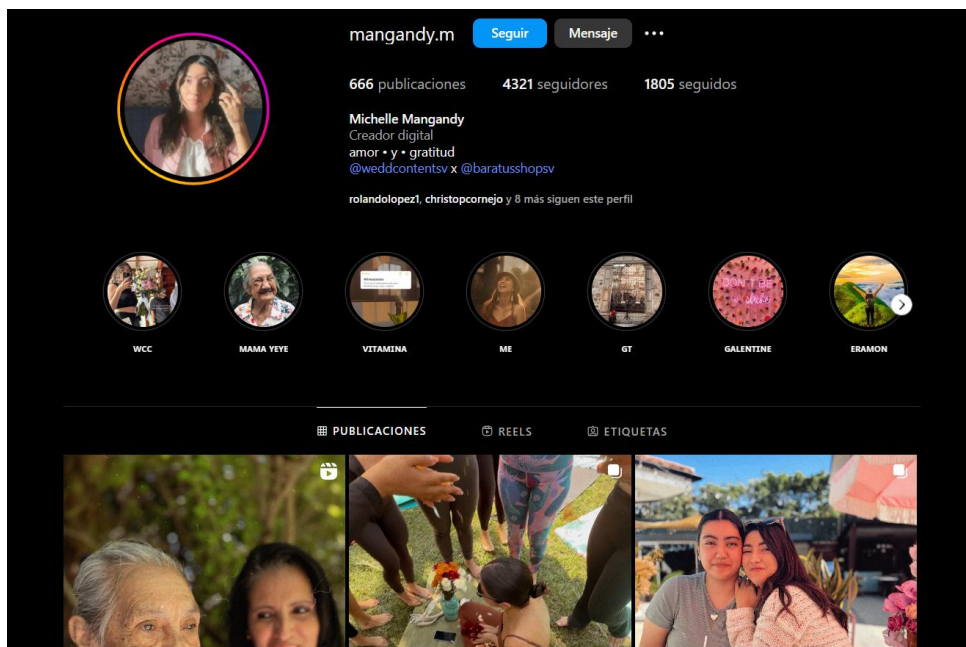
mangandy.m Seguir Mensaje ...

666 publicaciones 4321 seguidores 1805 seguidos

Michelle Mangandy
Creador digital
amor • y • gratitud
@weddcontentsv x @baratusshopsv

rolandolopez1, christopcornejo y 8 más siguen este perfil

WCC
MAMA YEYE
VITAMINA
ME
GT
GALENTINE
ERAMON

PUBLICACIONES REELS ETIQUETAS